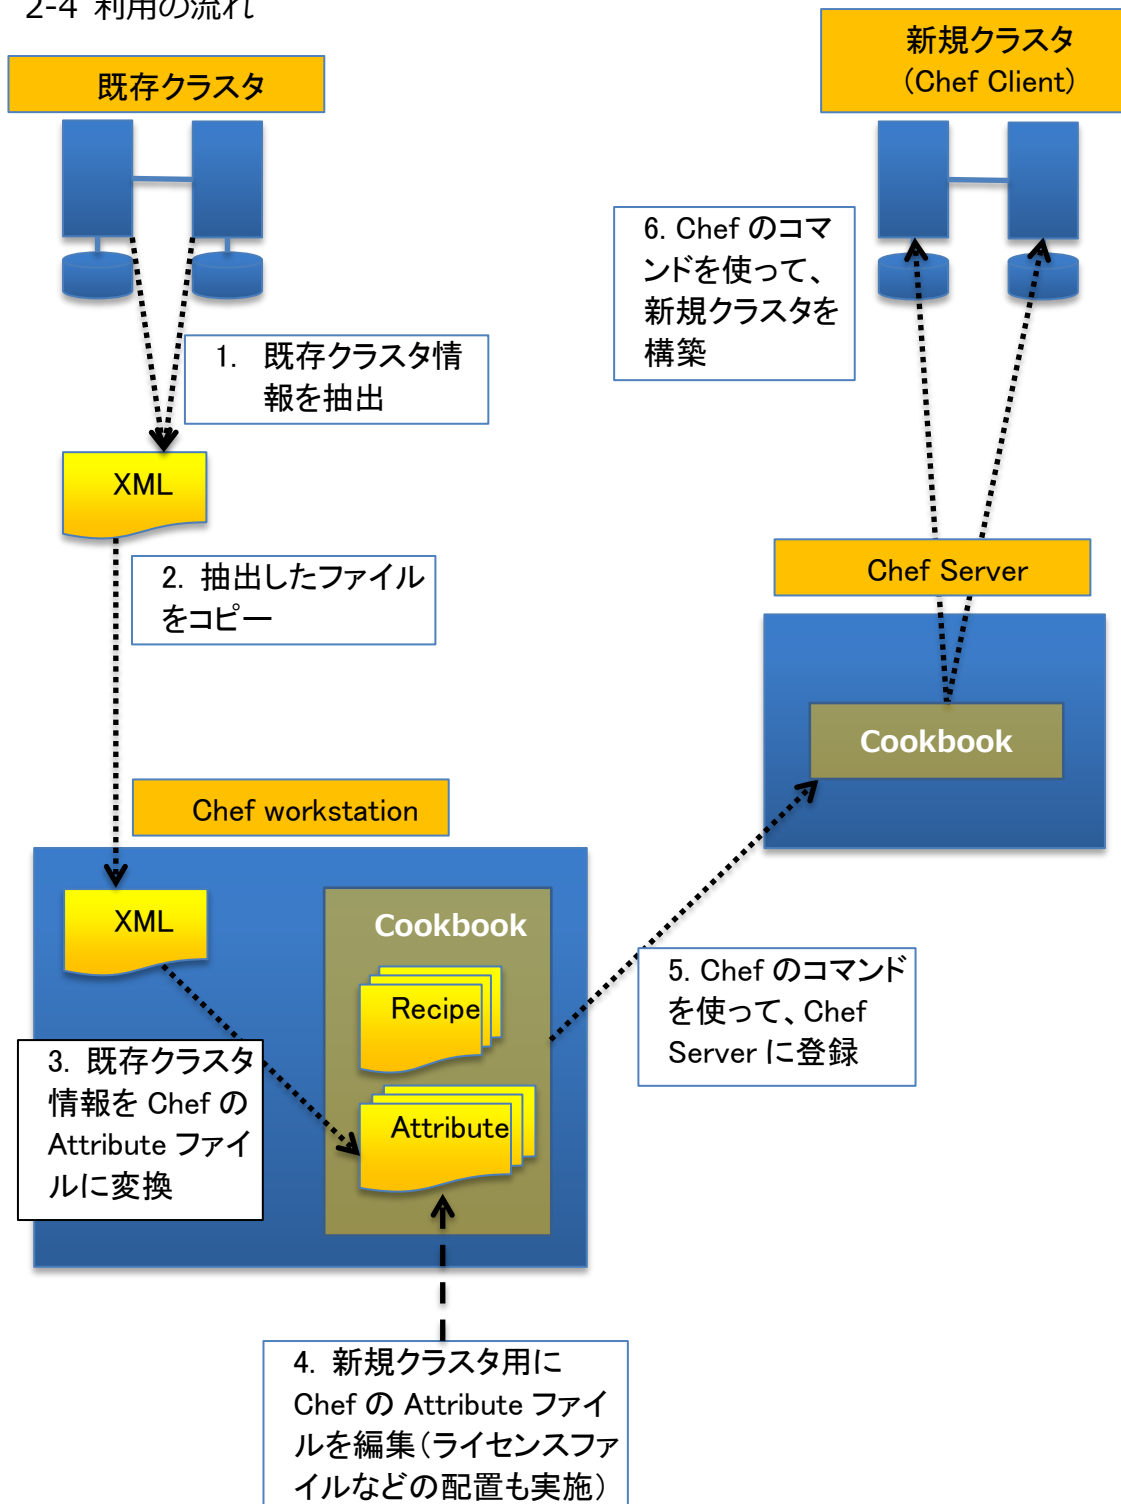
2-4 利用の流れ

既存クラスタ

新規クラスタ
(Chef Client)

6. Chef のコマンドを使って、新規クラスタを構築

1. 既存クラスタ情報を抽出

XML

2. 抽出したファイルをコピー

Chef Server

Cookbook

Chef workstation

XML

Cookbook

Recipe

Attribute

3. 既存クラスタ情報を Chef の Attribute ファイルに変換

5. Chef のコマンドを使って、Chef Server に登録

4. 新規クラスタ用に Chef の Attribute ファイルを編集(ライセンスファイルなどの配置も実施)